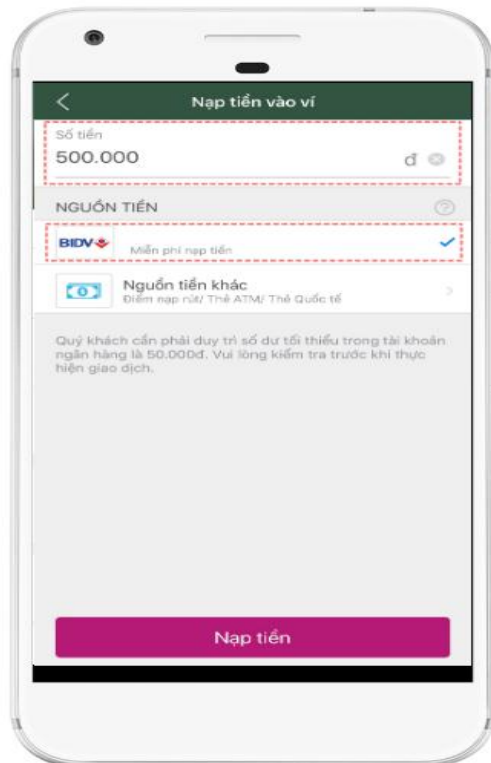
Nạp tiền vào ví

Số tiền
500.000 đ

NGUỒN TIỀN

BIDV
Miễn phí nạp tiền

Nguồn tiền khác
Điểm nạp rút/ Thẻ ATM/ Thẻ Quốc tế

Quý khách cần phải duy trì số dư tối thiểu trong tài khoản ngân hàng là 50.000đ. Vui lòng kiểm tra trước khi thực hiện giao dịch.

Nạp tiền